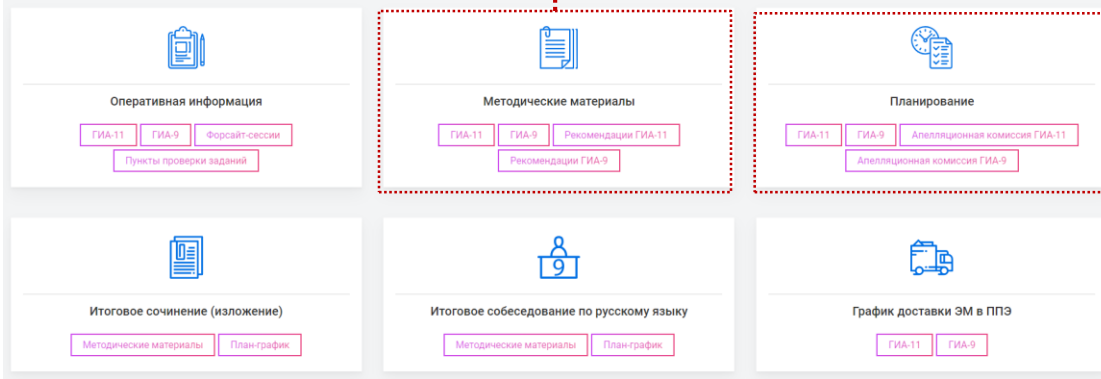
Оперативная информация

ГИА-11 ГИА-9 Форсайт-сессии

Пункты проверки заданий

Методические материалы

ГИА-11 ГИА-9 Рекомендации ГИА-11

Рекомендации ГИА-9

Планирование

ГИА-11 ГИА-9 Апелляционная комиссия ГИА-11

Апелляционная комиссия ГИА-9

Итоговое сочинение (изложение)

Методические материалы План-график

9

Итоговое собеседование по русскому языку

Методические материалы План-график

График доставки ЭМ в ППЭ

ГИА-11 ГИА-9